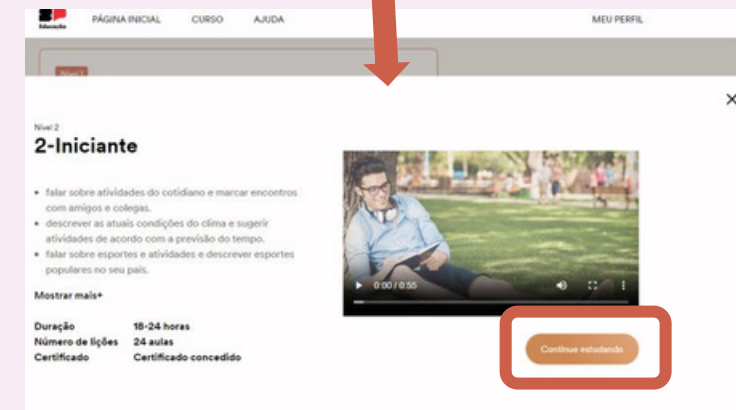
Educação PÁGINA INICIAL CURSO AJUDA MEU PERFIL

Nível 1

Nível 2
2-Iniciante

• falar sobre atividades do cotidiano e marcar encontros com amigos e colegas.
• descrever as atuais condições do clima e sugerir atividades de acordo com a previsão do tempo.
• falar sobre esportes e atividades e descrever esportes populares no seu país.

Mostrar mais+

| Duração | 18-24 horas |
|---|---|
| Número de lições | 24 aulas |
| Certificado | Certificado concedido |

0:00 / 0:55

Continue estudando